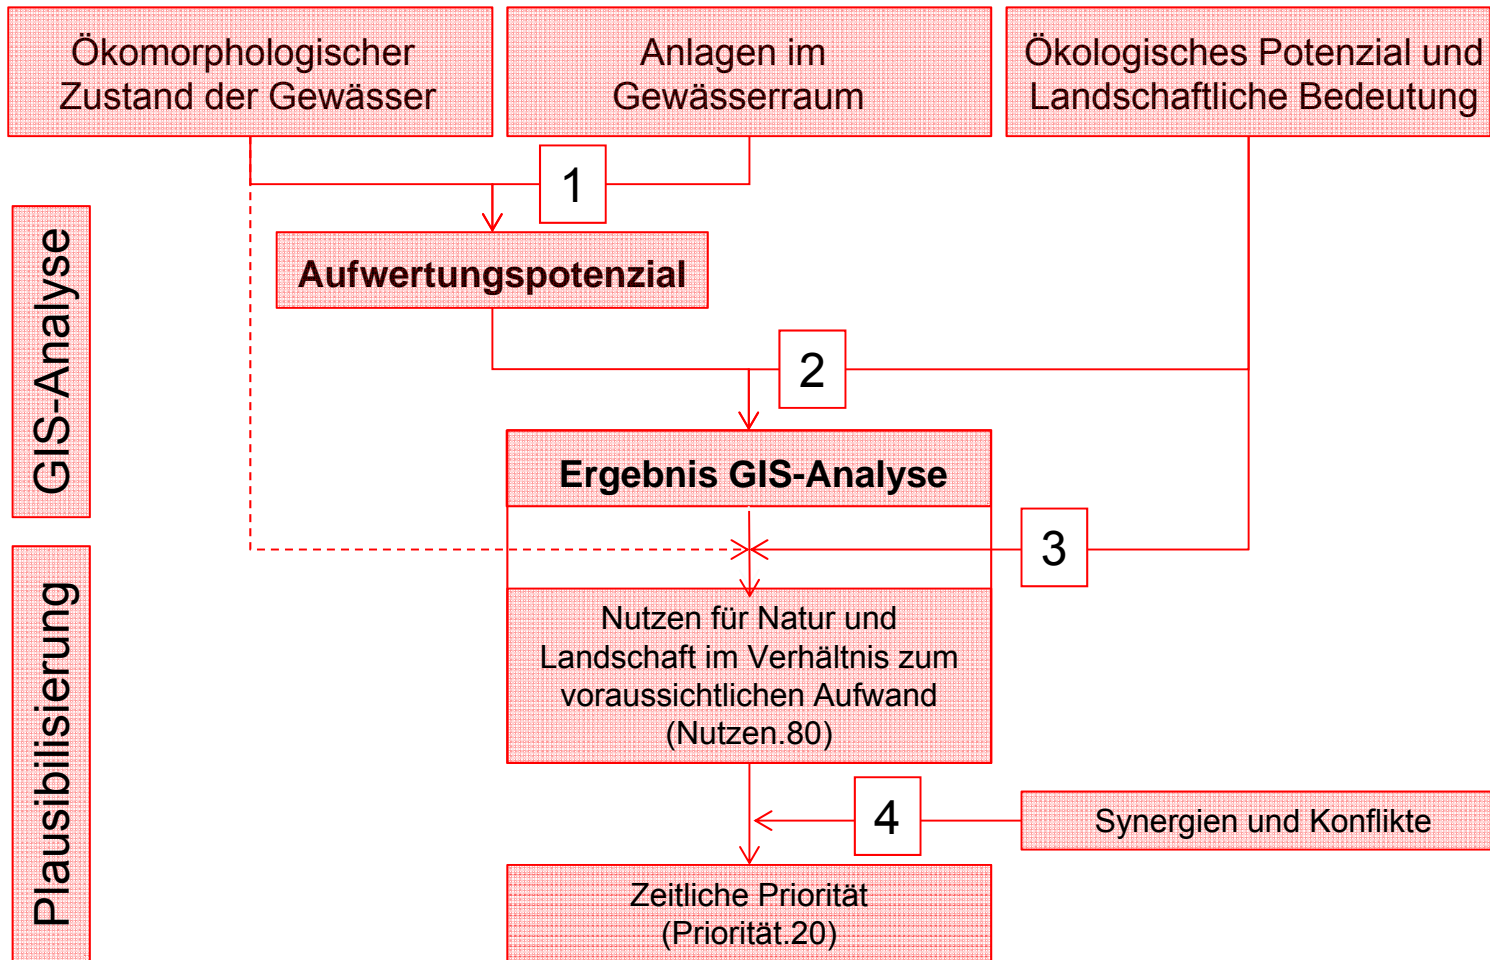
Ökomorphologischer Zustand der Gewässer

Anlagen im Gewässerraum

Ökologisches Potenzial und Landschaftliche Bedeutung

GIS-Analyse

1

Aufwertungspotenzial

2

Ergebnis GIS-Analyse

3

Plausibilisierung

Nutzen für Natur und Landschaft im Verhältnis zum voraussichtlichen Aufwand (Nutzen.80)

4

Synergien und Konflikte

Zeitliche Priorität (Priorität.20)